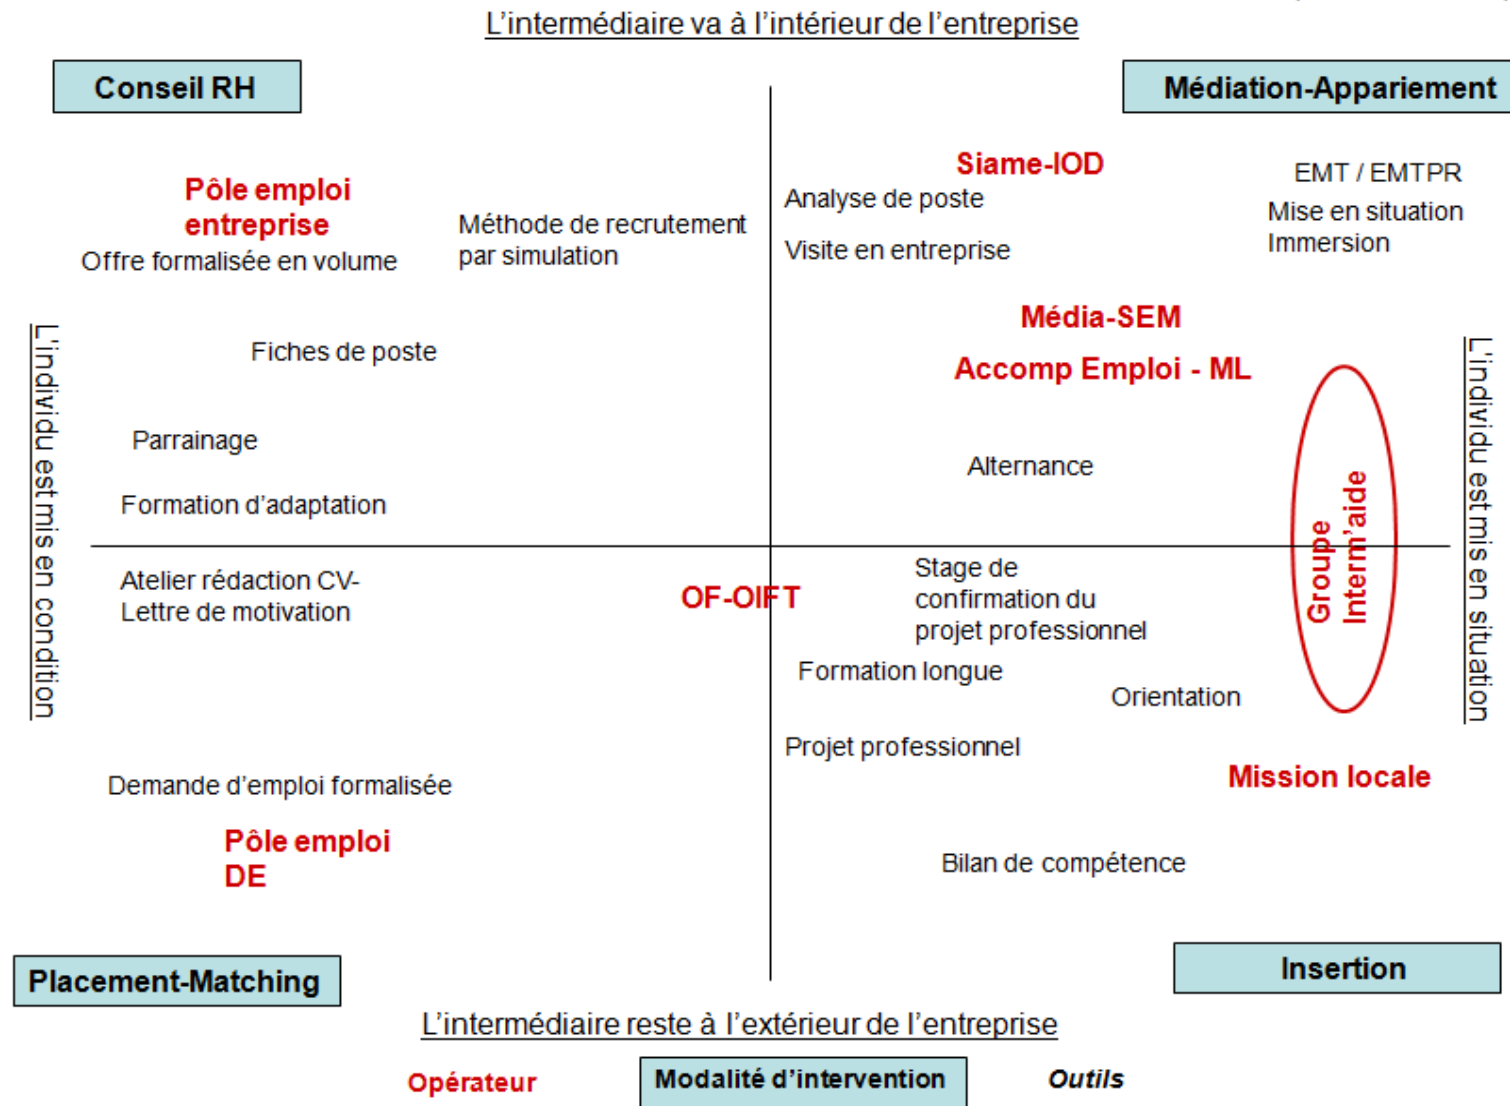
L'intermédiaire va à l'intérieur de l'entreprise

Conseil RH

Médiation-Appariement

Pôle emploi entreprise
Offre formalisée en volume

Méthode de recrutement par simulation

Siame-IOD
Analyse de poste

Visite en entreprise

EMT / EMTPR
Mise en situation
Immersion

L'individu est mis en condition

L'individu est mis en situation

Fiches de poste

Média-SEM

Accomp Emploi - ML

Parrainage

Alternance

Formation d'adaptation

Groupe Intern'aide

Atelier rédaction CV-Lettre de motivation

OF-OIFT

Stage de confirmation du projet professionnel

Formation longue

Orientation

Projet professionnel

Demande d'emploi formalisée

Mission locale

Pôle emploi DE

Bilan de compétence

Placement-Matching

Insertion

L'intermédiaire reste à l'extérieur de l'entreprise

Opérateur

Modalité d'intervention

Outils